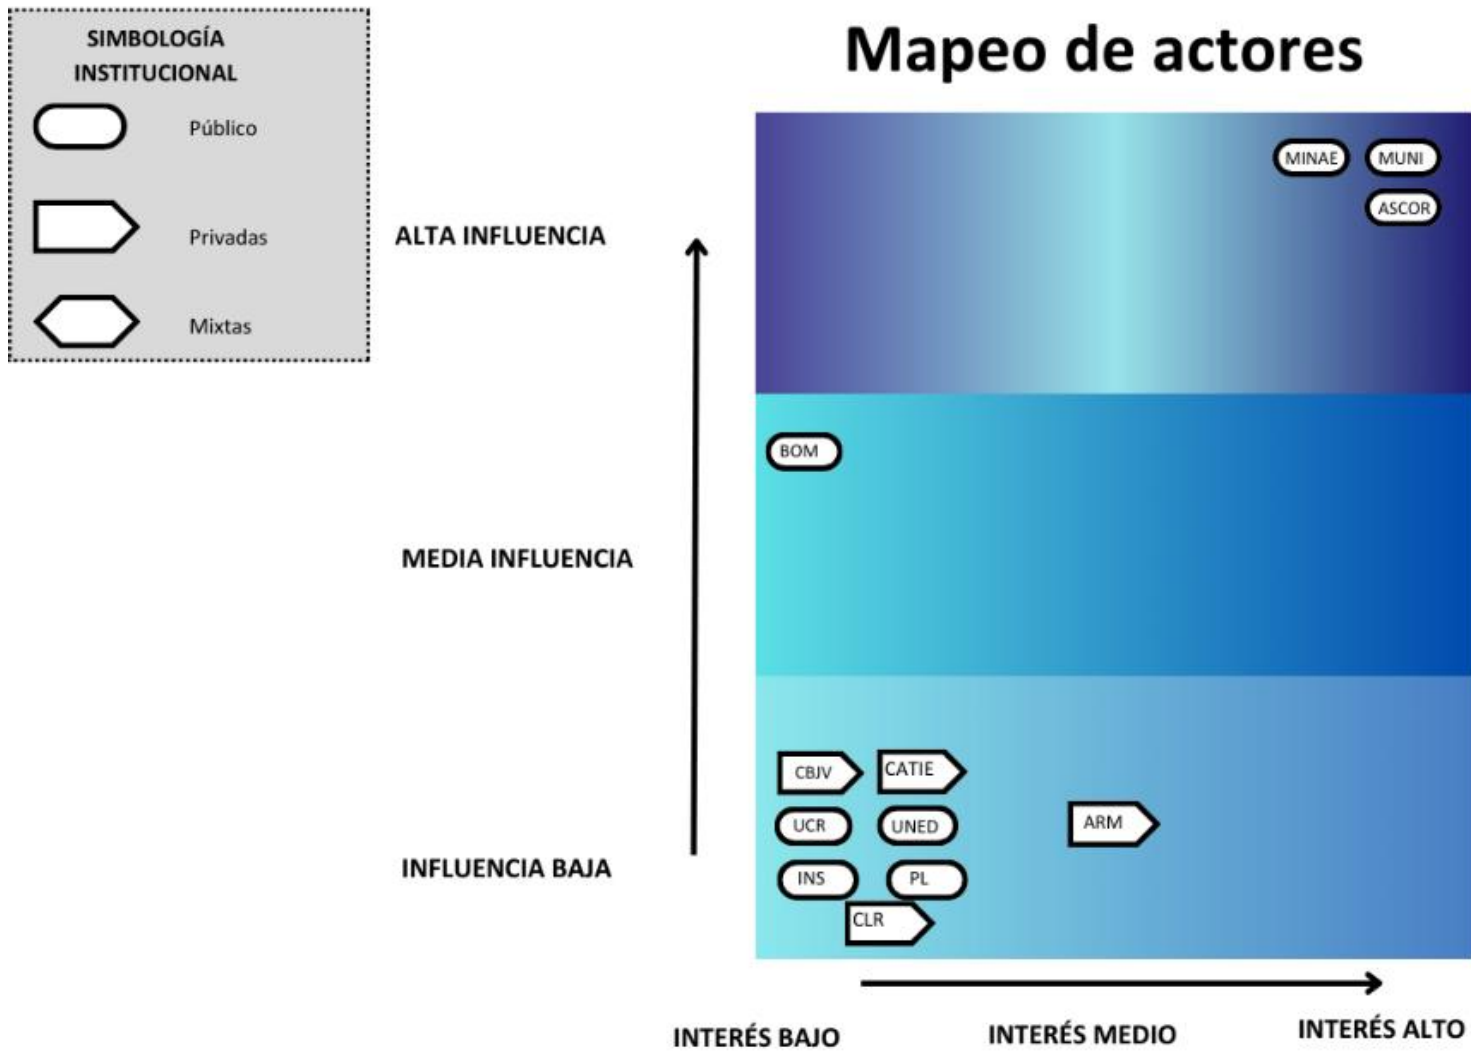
SIMBOLOGÍA INSTITUCIONAL

Público

Privadas

Mixtas

Mapeo de actores

ALTA INFLUENCIA

MINAE

MUNI

ASCOR

BOM

MEDIA INFLUENCIA

CBJV

CATIE

UCR

UNED

ARM

INS

PL

CLR

INFLUENCIA BAJA

INTERÉS BAJO

INTERÉS MEDIO

INTERÉS ALTO